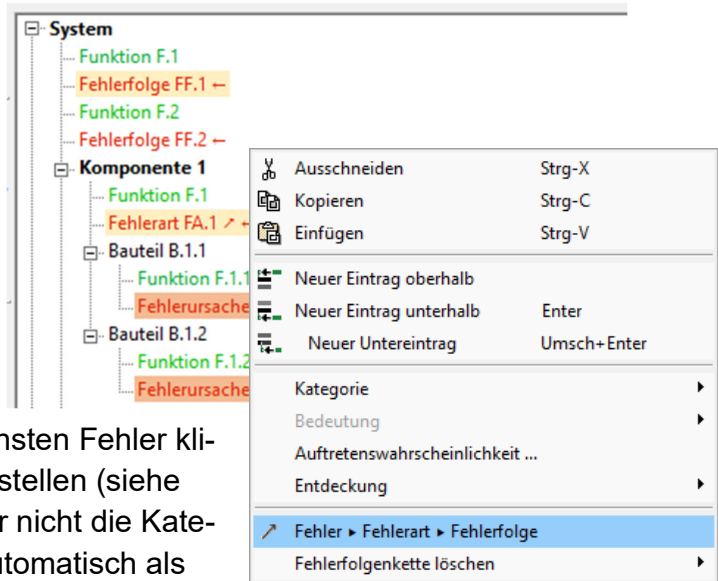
System
Funktion F.1
Fehlerfolge FF.1 ←
Funktion F.2
Fehlerfolge FF.2 ←
Komponente 1
Funktion F.1
Fehlerart FA.1 ↗ ←
Bauteil B.1.1
Funktion F.1.1
Fehlerursache
Bauteil B.1.2
Funktion F.1.2
Fehlerursache

Ausschneiden Strg-X
Kopieren Strg-C
Einfügen Strg-V
Neuer Eintrag oberhalb
Neuer Eintrag unterhalb Enter
Neuer Untereintrag Umsch+Enter
Kategorie
Bedeutung
Auftretenswahrscheinlichkeit ...
Entdeckung
Fehler ▸ Fehlerart ▸ Fehlerfolge
Fehlerfolgenkette löschen

nsten Fehler klistellen (siehe r nicht die Kateutomatisch als